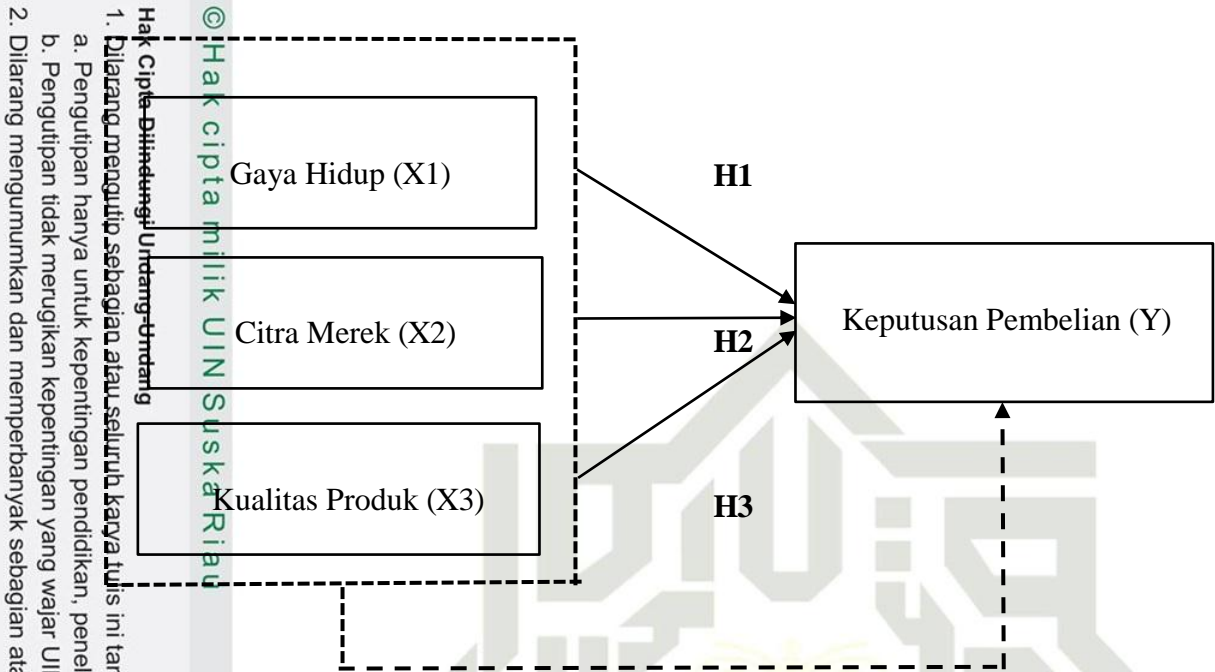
© Hak cipta milik UIN Suska Riau

Hak Cipta Dilindungi Undang-Undang

1. Dilarang mengutip sebagian atau seluruh karya tulis ini tan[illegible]

a. Pengutipan hanya untuk kepentingan pendidikan, penel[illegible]

b. Pengutipan tidak merugikan kepentingan yang wajar UI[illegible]

2. Dilarang mengumumkan dan memperbanyak sebagian ata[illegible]

Gaya Hidup (X1)

Citra Merek (X2)

Kualitas Produk (X3)

H1

H2

H3

Keputusan Pembelian (Y)